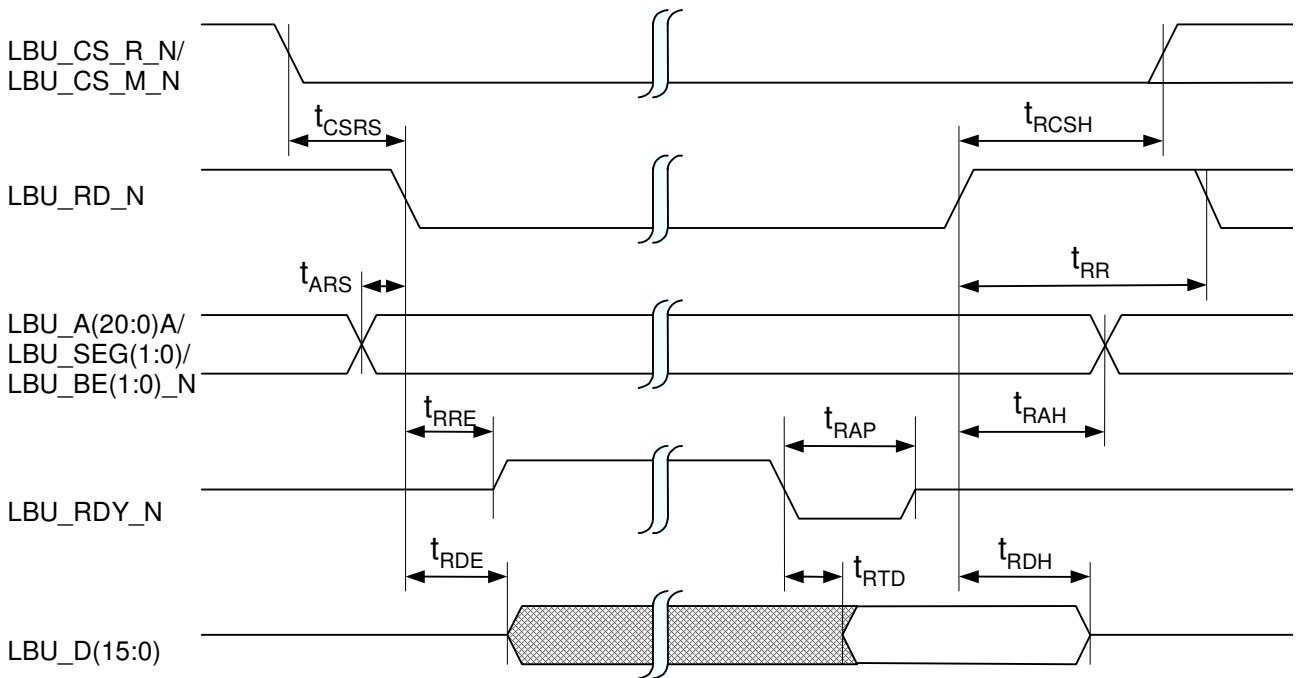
LBU_CS_R_N/
LBU_CS_M_N

$t_{CSRS}$

$t_{RCSH}$

LBU_RD_N

$t_{ARS}$

$t_{RR}$

LBU_A(20:0)A/
LBU_SEG(1:0)/
LBU_BE(1:0)_N

$t_{RRE}$

$t_{RAP}$

$t_{RAH}$

LBU_RDY_N

$t_{RDE}$

$t_{RTD}$

$t_{RDH}$

LBU_D(15:0)